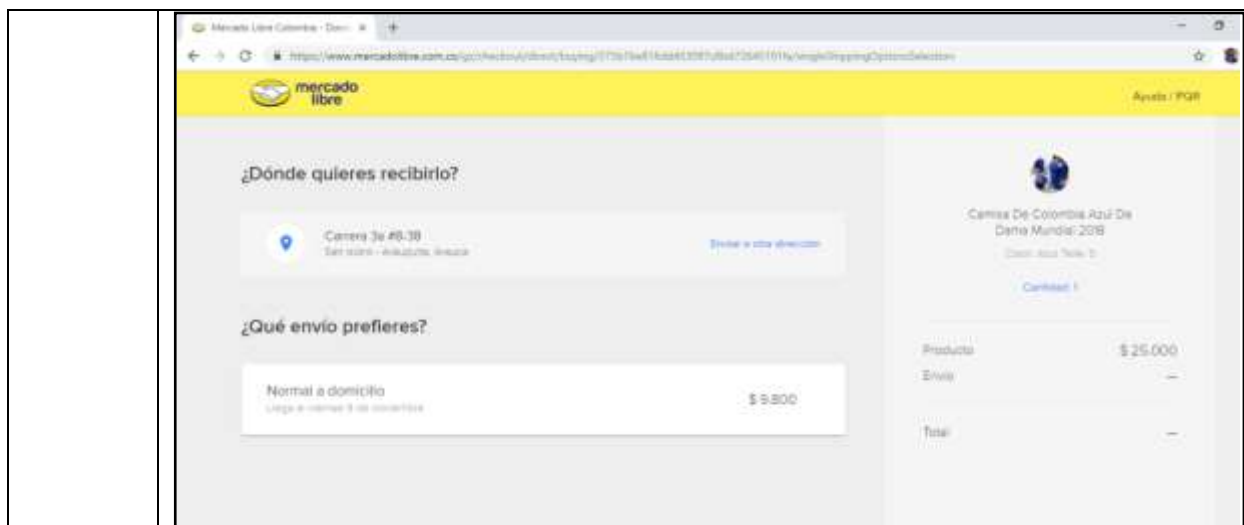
Mercado Libre Colombia - Dón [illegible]

https://www.mercadolibre.com.co/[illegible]

mercado libre

Ayuda / PQR

¿Dónde quieres recibirlo?

Carrera 3a #8-38
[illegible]

Enviar a otra dirección

¿Qué envío prefieres?

Normal a domicilio
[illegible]

$ 9.800

Camisa De Colombia Azul De Dama Mundial 2018

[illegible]

Cantidad: 1

Producto $ 25.000

Envío —

Total —